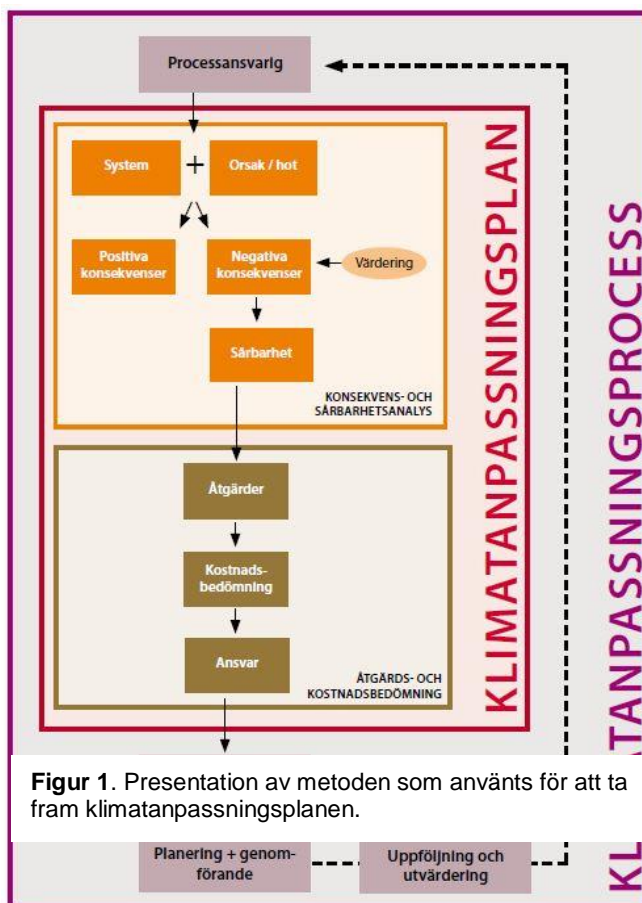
Processansvarig

System + Orsak / hot

Positiva konsekvenser

Negativa konsekvenser

Värdering

Sårbarhet

KONSEKVENS- OCH SÅRBARHETSANALYS

Åtgärder

Kostnadsbedömning

Ansvar

ÅTGÄRDS- OCH KOSTNADSBEDÖMNING

KLIMATANPASSNINGSPLAN

KLIMATANPASSNINGSPROCESS

**Figur 1**. Presentation av metoden som använts för att ta fram klimatanpassningsplanen.

Planering + genomförande

Uppföljning och utvärdering